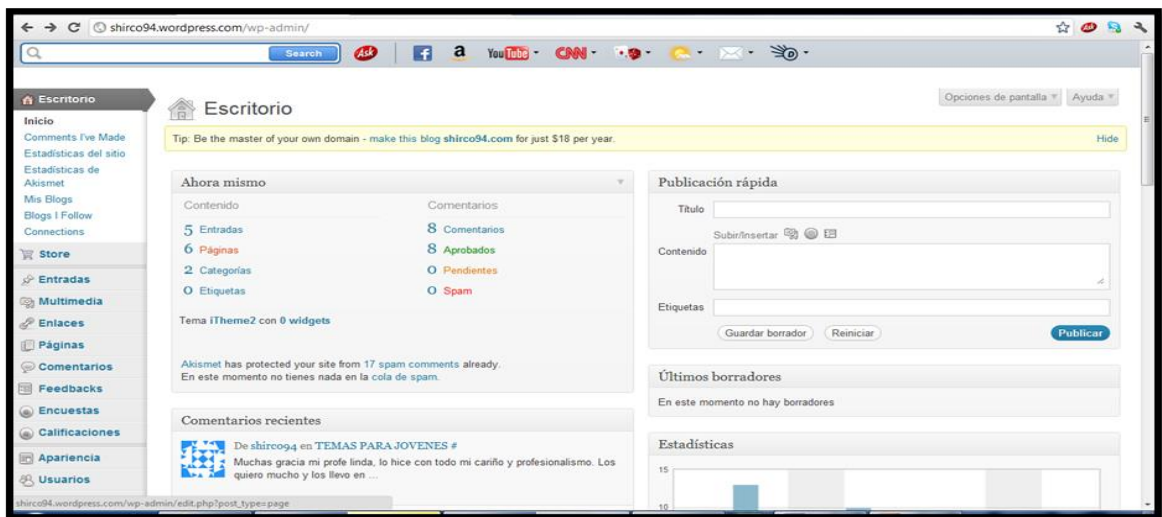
shirco94.wordpress.com/wp-admin/

Search

Escritorio
Inicio
Comments I've Made
Estadísticas del sitio
Estadísticas de Akismet
Mis Blogs
Blogs I Follow
Connections
Store
Entradas
Multimedia
Enlaces
Páginas
Comentarios
Feedbacks
Encuestas
Calificaciones
Apariencia
Usuarios

Escritorio

Opciones de pantalla ▾ Ayuda ▾

Tip: Be the master of your own domain - make this blog shirco94.com for just $18 per year.

Hide

Ahora mismo

| Contenido | Comentarios |
|---|---|
| 5 Entradas | 8 Comentarios |
| 6 Páginas | 8 Aprobados |
| 2 Categorías | 0 Pendientes |
| 0 Etiquetas | 0 Spam |

Tema iTheme2 con 0 widgets

Akismet has protected your site from 17 spam comments already.
En este momento no tienes nada en la cola de spam.

Comentarios recientes

De shirco94 en TEMAS PARA JOVENES #
Muchas gracia mi profe linda, lo hice con todo mi cariño y profesionalismo. Los quiero mucho y los llevo en ...

Publicación rápida

Título

Subir/Insertar

Contenido

Etiquetas

Guardar borrador Reiniciar Publicar

Últimos borradores

En este momento no hay borradores

Estadísticas

15

10

shirco94.wordpress.com/wp-admin/edit.php?post_type=page